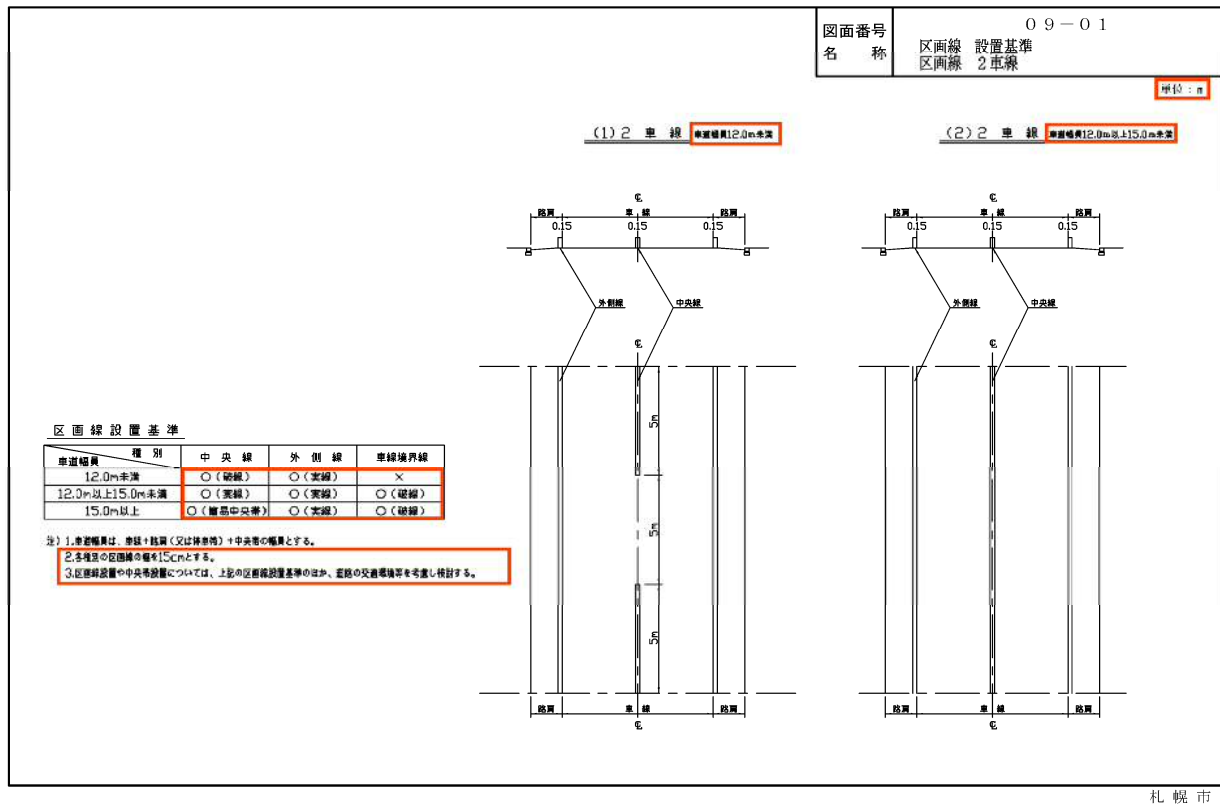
| 図面番号 | ０９－０１ |
|---|---|
| 名　　称 | 区画線　設置基準 区画線　２車線 |

単位：m

（1）２　車　線　車道幅員12.0m未満

℄

路肩　車　線　路肩

0.15　0.15　0.15

外側線　中央線

℄

5m

5m

5m

路肩　車　線　路肩

℄

（2）２　車　線　車道幅員12.0m以上15.0m未満

℄

路肩　車　線　路肩

0.15　0.15　0.15

外側線　中央線

℄

路肩　車　線　路肩

℄

区画線設置基準

| 種別 / 車道幅員 | 中　央　線 | 外　側　線 | 車線境界線 |
|---|---|---|---|
| 12.0m未満 | ○（破線） | ○（実線） | × |
| 12.0m以上15.0m未満 | ○（実線） | ○（実線） | ○（破線） |
| 15.0m以上 | ○（簡易中央帯） | ○（実線） | ○（破線） |

注）1.車道幅員は、車線＋路肩（又は停車帯）＋中央帯の幅員とする。
2.各種別の区画線の幅を15cmとする。
3.区画線設置や中央帯設置については、上記の区画線設置基準のほか、道路の交通環境等を考慮し検討する。

札幌市